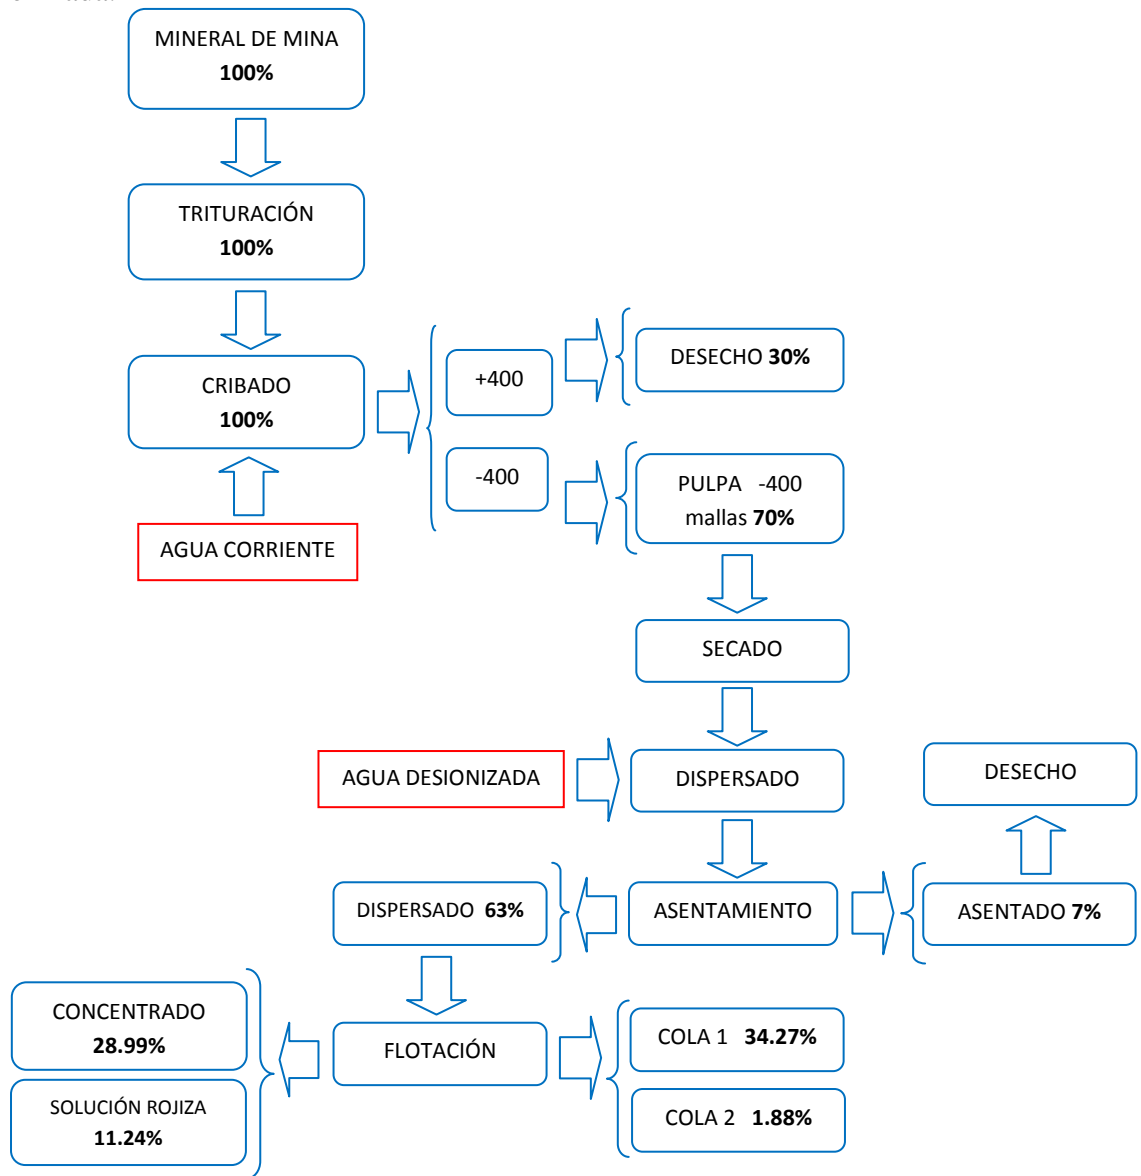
MINERAL DE MINA
**100%**

TRITURACIÓN
**100%**

CRIBADO
**100%**

AGUA CORRIENTE

+400

-400

DESECHO **30%**

PULPA -400 mallas **70%**

SECADO

AGUA DESIONIZADA

DISPERSADO

DESECHO

DISPERSADO **63%**

ASENTAMIENTO

ASENTADO **7%**

CONCENTRADO
**28.99%**

SOLUCIÓN ROJIZA
**11.24%**

FLOTACIÓN

COLA 1 **34.27%**

COLA 2 **1.88%**